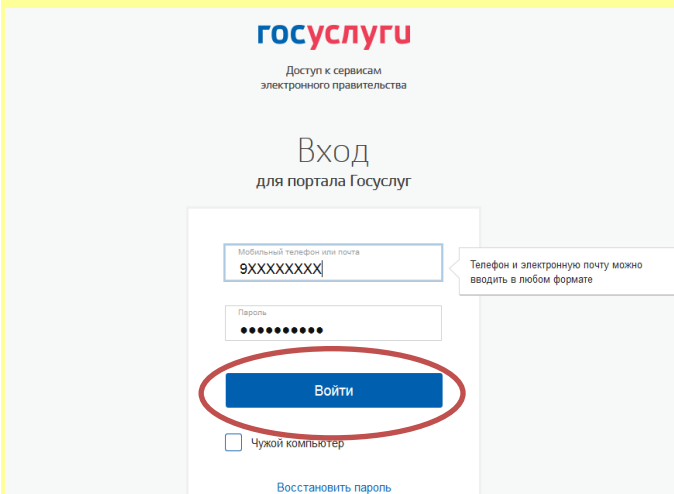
госуслуги

Доступ к сервисам электронного правительства

Вход

для портала Госуслуг

Мобильный телефон или почта

9XXXXXXXX

Телефон и электронную почту можно вводить в любом формате

Пароль

••••••••••

Войти

Чужой компьютер

Восстановить пароль